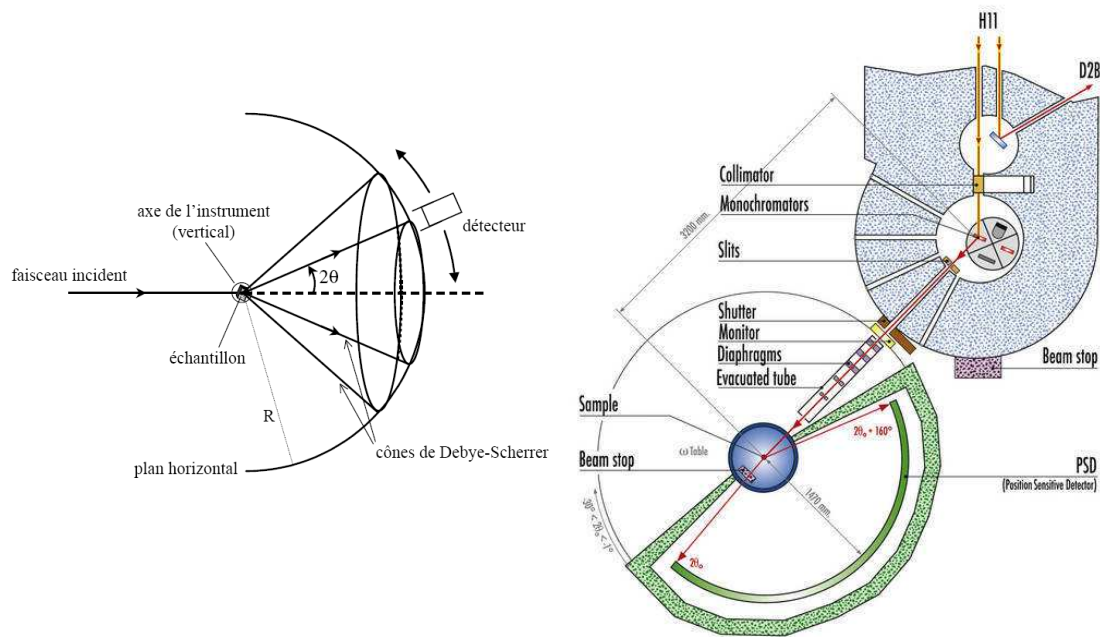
axe de l'instrument (vertical)

détecteur

faisceau incident

$2\theta$

échantillon

R

plan horizontal

cônes de Debye-Scherrer

H11

D2B

Collimator

Monochromators

3200 mm

Slits

Shutter

Monitor

Diaphragms

Evacuated tube

Beam stop

Sample

ω Table

$2\theta_o = 160°$

Beam stop

PSD

(Position Sensitive Detector)

1470 mm

$30° < 2\theta_o < -1°$

$2\theta_o$